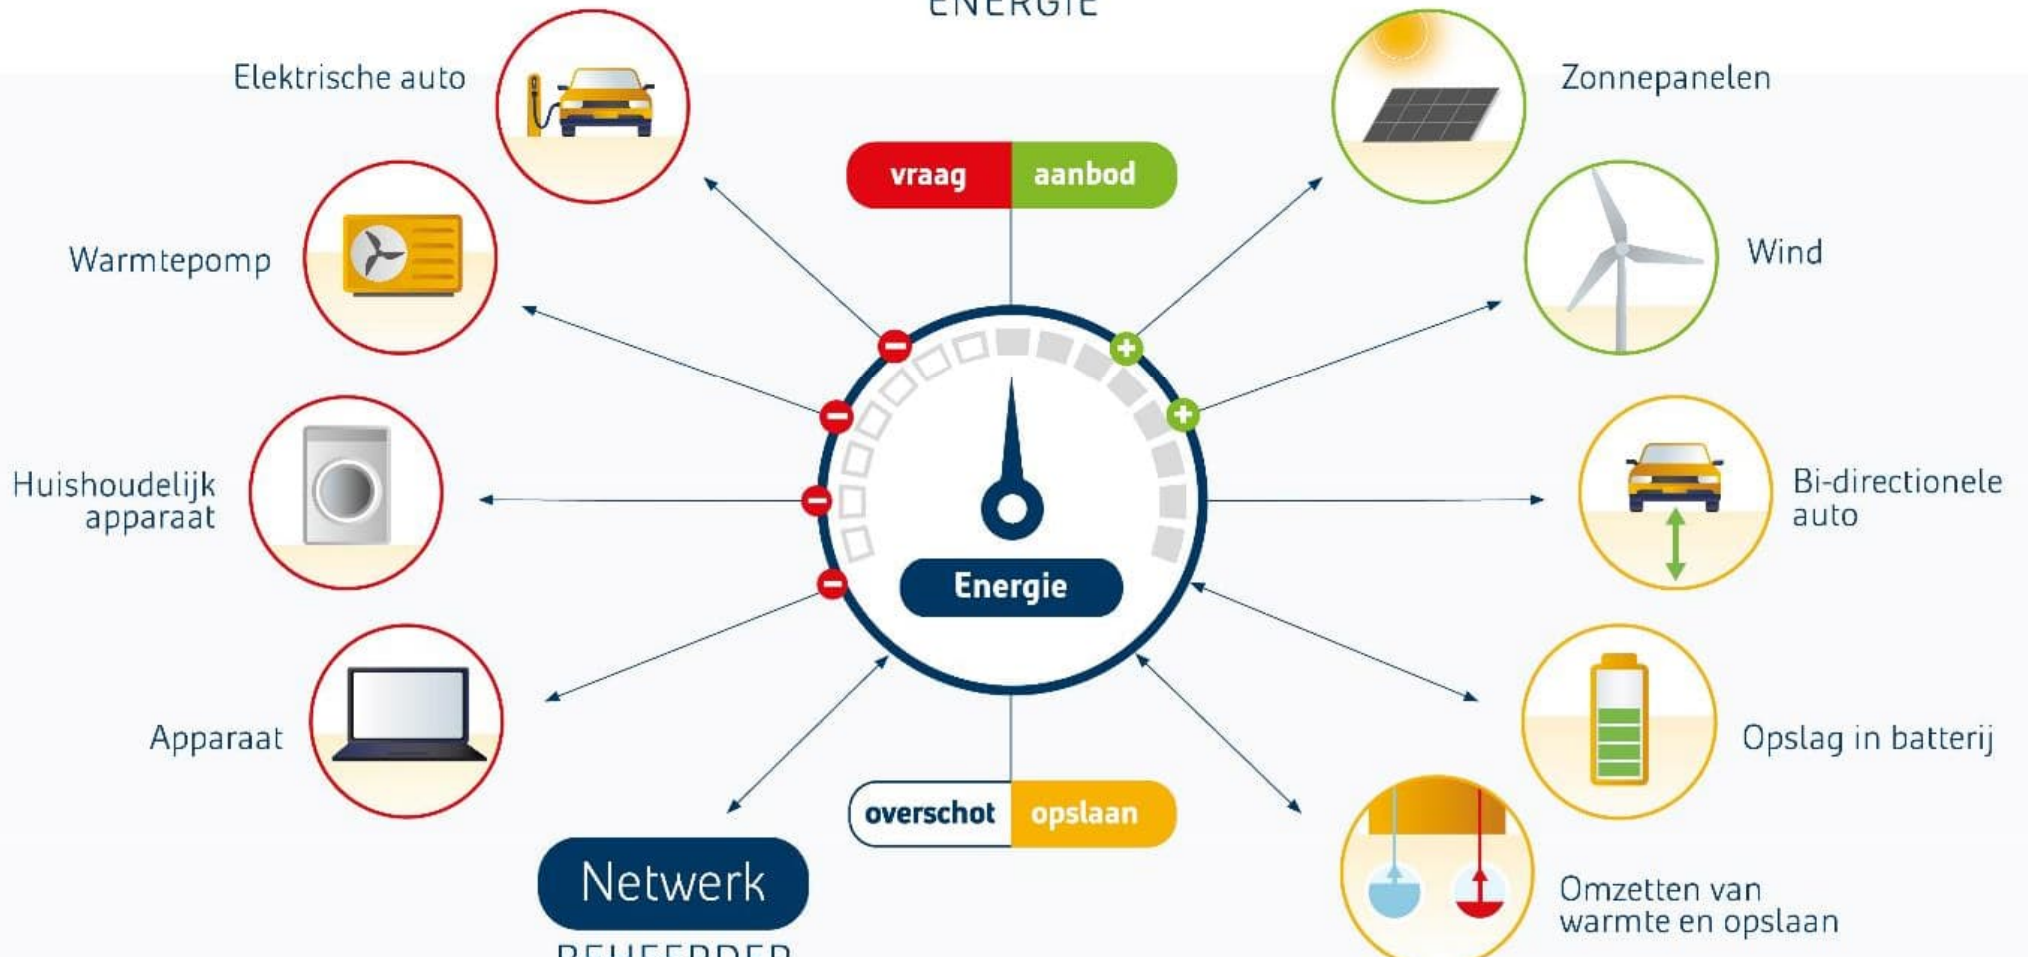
ENERGIE

Elektrische auto

Zonnepanelen

vraag aanbod

Warmtepomp

Wind

Huishoudelijk apparaat

Bi-directionele auto

Energie

Apparaat

Opslag in batterij

overschot opslaan

Netwerk

BEHEERDER

Omzetten van warmte en opslaan